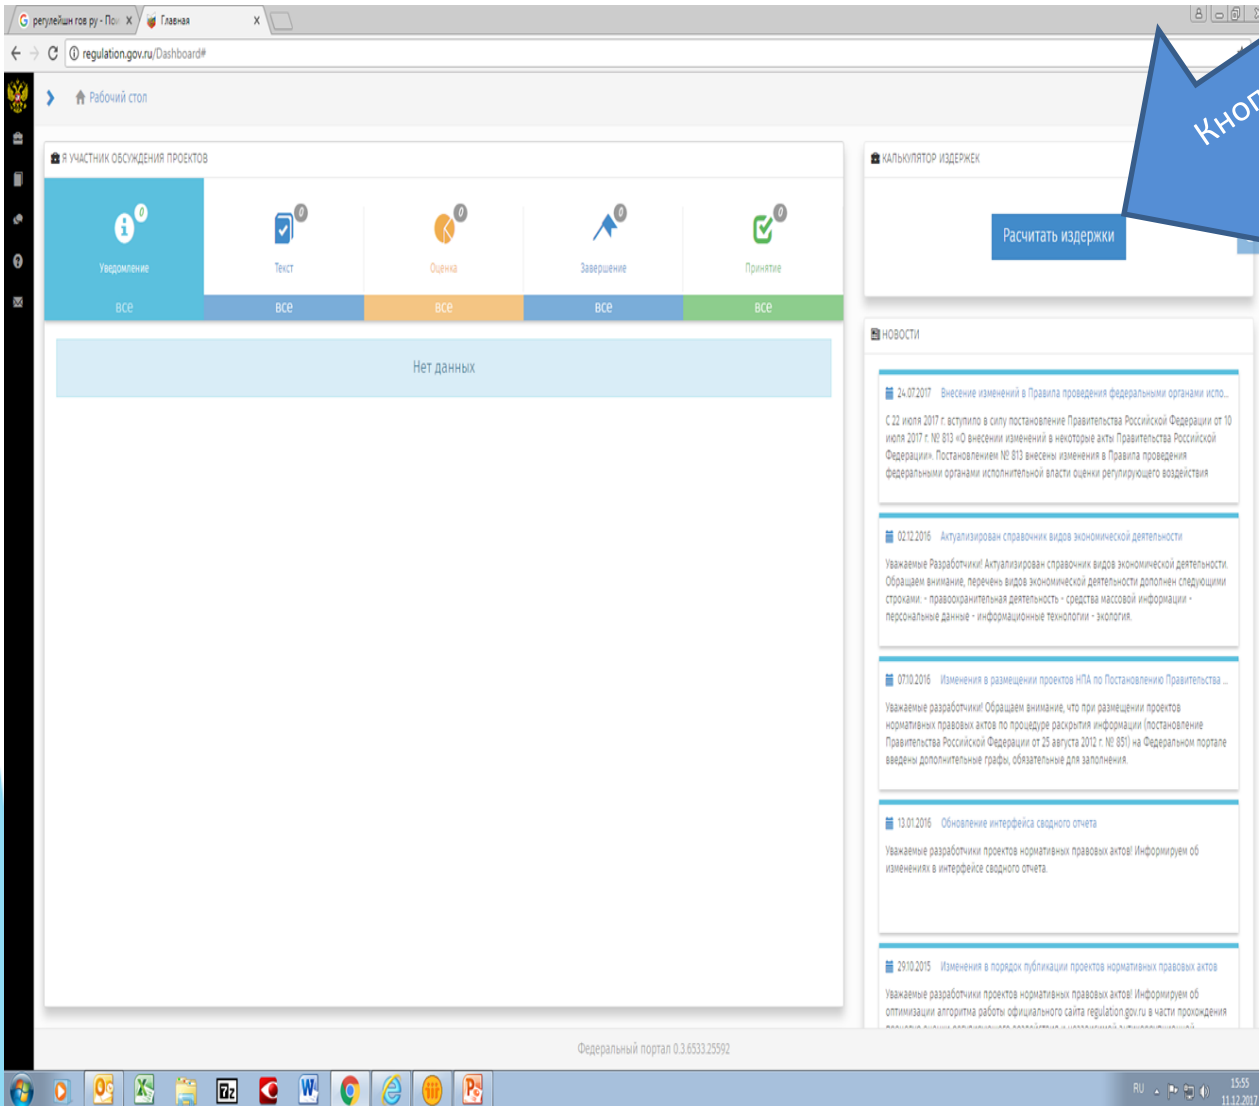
регулейшн гов ру - По: ×
Главная ×

regulation.gov.ru/Dashboard#

Рабочий стол

Я УЧАСТНИК ОБСУЖДЕНИЯ ПРОЕКТОВ

0 Уведомление
0 Текст
0 Оценка
0 Завершение
0 Принятие

все
все
все
все
все

Нет данных

КАЛЬКУЛЯТОР ИЗДЕРЖЕК

Расчитать издержки

Кноп

НОВОСТИ

24.07.2017 Внесение изменений в Правила проведения федеральными органами испо...

С 22 июля 2017 г. вступило в силу постановление Правительства Российской Федерации от 10 июля 2017 г. № 813 «О внесении изменений в некоторые акты Правительства Российской Федерации». Постановлением № 813 внесены изменения в Правила проведения федеральными органами исполнительной власти оценки регулирующего воздействия

02.12.2016 Актуализирован справочник видов экономической деятельности

Уважаемые Разработчики! Актуализирован справочник видов экономической деятельности. Обращаем внимание, перечень видов экономической деятельности дополнен следующими строками: - правоохранительная деятельность - средства массовой информации - персональные данные - информационные технологии - экология.

07.10.2016 Изменения в размещении проектов НПА по Постановлению Правительства ...

Уважаемые разработчики! Обращаем внимание, что при размещении проектов нормативных правовых актов по процедуре раскрытия информации (постановление Правительства Российской Федерации от 25 августа 2012 г. № 851) на Федеральном портале введены дополнительные графы, обязательные для заполнения.

13.01.2016 Обновление интерфейса сводного отчета

Уважаемые разработчики проектов нормативных правовых актов! Информируем об изменениях в интерфейсе сводного отчета.

29.10.2015 Изменения в порядок публикации проектов нормативных правовых актов

Уважаемые разработчики проектов нормативных правовых актов! Информируем об оптимизации алгоритма работы официального сайта regulation.gov.ru в части прохождения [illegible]

Федеральный портал 0.3.6533.25592

RU 15:55 11.12.2017